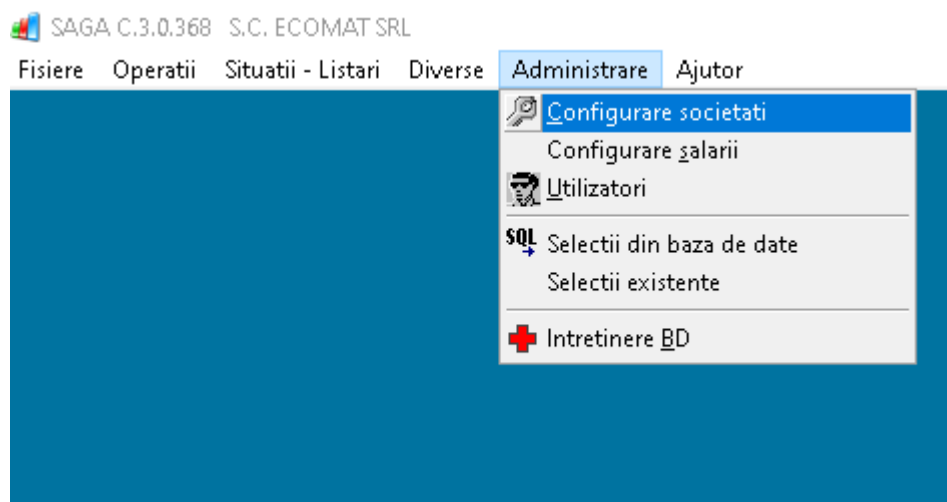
SAGA C.3.0.368 S.C. ECOMAT SRL

Fisiere Operatii Situatii - Listari Diverse Administrare Ajutor

Configurare societati
Configurare salarii
Utilizatori
SQL Selectii din baza de date
Selectii existente
Intretinere BD